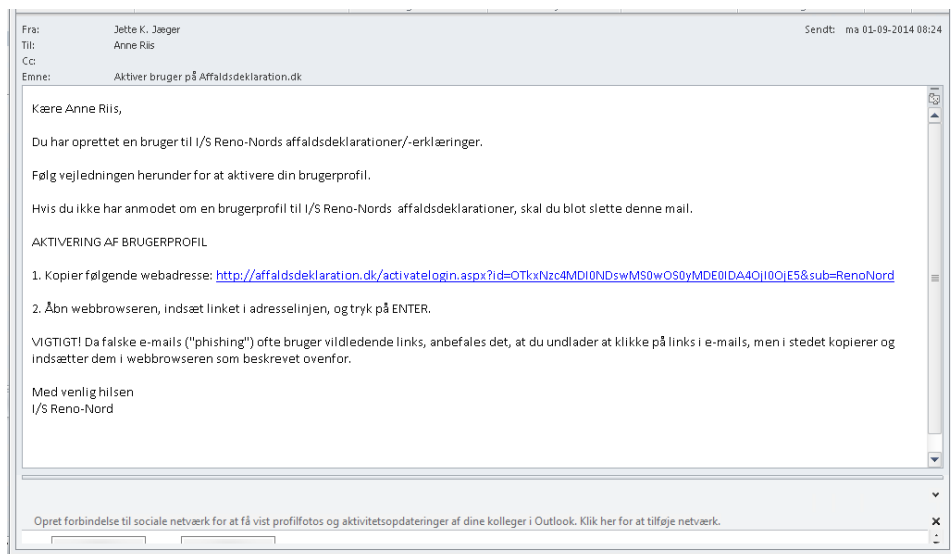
Fra: Jette K. Jæger
Til: Anne Riis
Cc:
Emne: Aktiver bruger på Affaldsdeklaration.dk

Sendt: ma 01-09-2014 08:24

Kære Anne Riis,

Du har oprettet en bruger til I/S Reno-Nords affaldsdeklarationer/-erklæringer.

Følg vejledningen herunder for at aktivere din brugerprofil.

Hvis du ikke har anmodet om en brugerprofil til I/S Reno-Nords affaldsdeklarationer, skal du blot slette denne mail.

AKTIVERING AF BRUGERPROFIL

1. Kopier følgende webadresse: http://affaldsdeklaration.dk/activatelogin.aspx?id=OTkxNzc4MDI0NDswMS0wOS0yMDE0IDA4OjI0OjE5&sub=RenoNord

2. Åbn webbrowseren, indsæt linket i adresselinjen, og tryk på ENTER.

VIGTIGT! Da falske e-mails ("phishing") ofte bruger vildledende links, anbefales det, at du undlader at klikke på links i e-mails, men i stedet kopierer og indsætter dem i webbrowseren som beskrevet ovenfor.

Med venlig hilsen
I/S Reno-Nord

Opret forbindelse til sociale netværk for at få vist profilfotos og aktivitetsopdateringer af dine kolleger i Outlook. Klik her for at tilføje netværk.